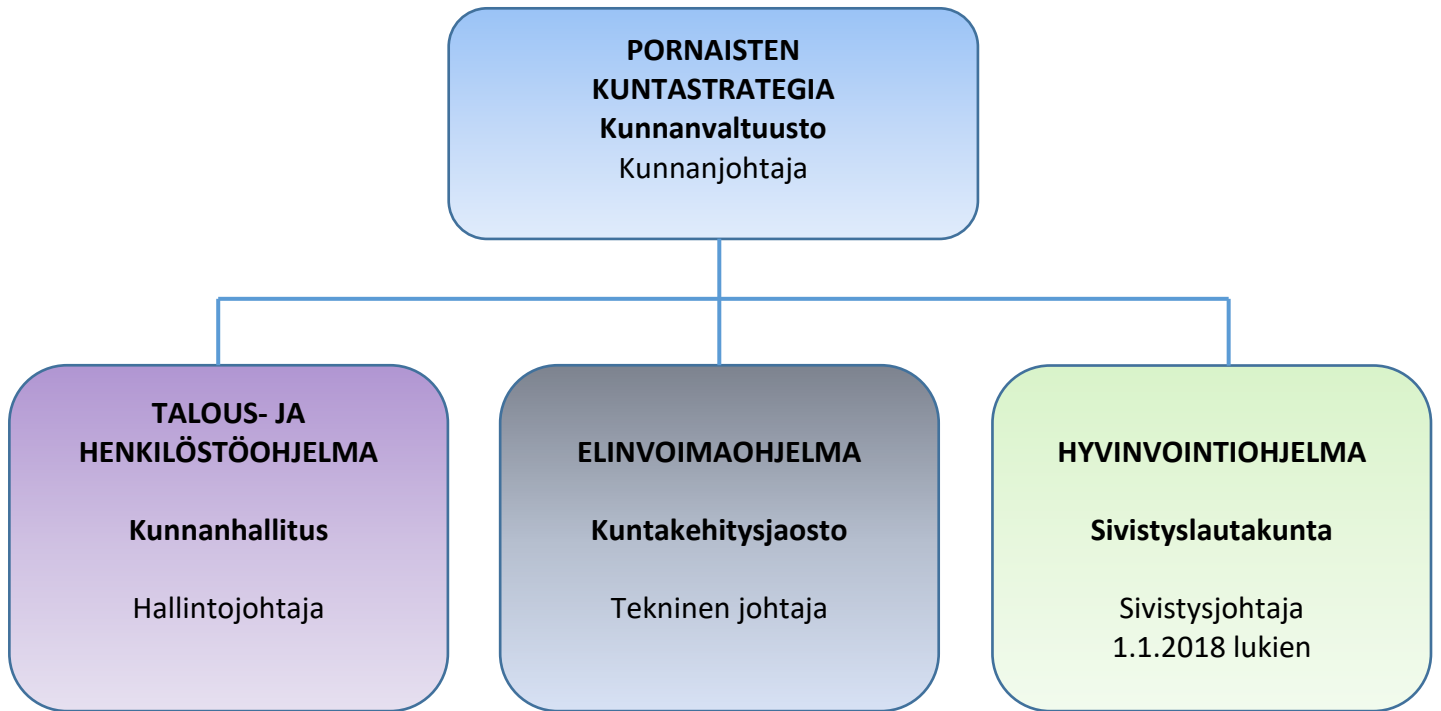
PORNAISTEN KUNTASTRATEGIA
Kunnanvaltuusto
Kunnanjohtaja

TALOUS- JA HENKILÖSTÖOHJELMA

Kunnanhallitus

Hallintojohtaja

ELINVOIMAOHJELMA

Kuntakehitysjaosto

Tekninen johtaja

HYVINVOINTIOHJELMA

Sivistyslautakunta

Sivistysjohtaja
1.1.2018 lukien